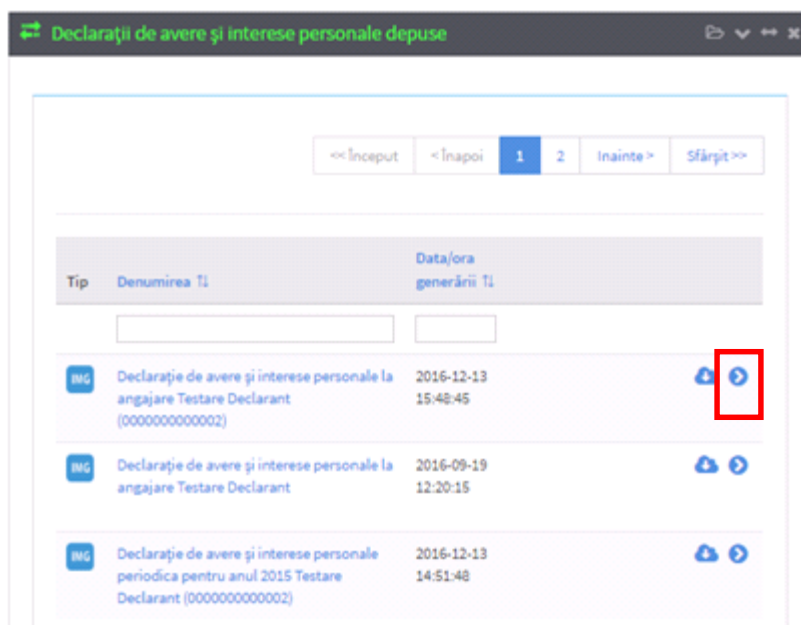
Declaraţii de avere şi interese personale depuse

<< Început | < Înapoi | 1 | 2 | Inainte > | Sfârşit >>

| Tip | Denumirea ⇅ | Data/ora generării ⇅ |
|---|---|---|
| IMG | Declaraţie de avere şi interese personale la angajare Testare Declarant (0000000000002) | 2016-12-13 15:48:45 |
| IMG | Declaraţie de avere şi interese personale la angajare Testare Declarant | 2016-09-19 12:20:15 |
| IMG | Declaraţie de avere şi interese personale periodica pentru anul 2015 Testare Declarant (0000000000002) | 2016-12-13 14:51:48 |